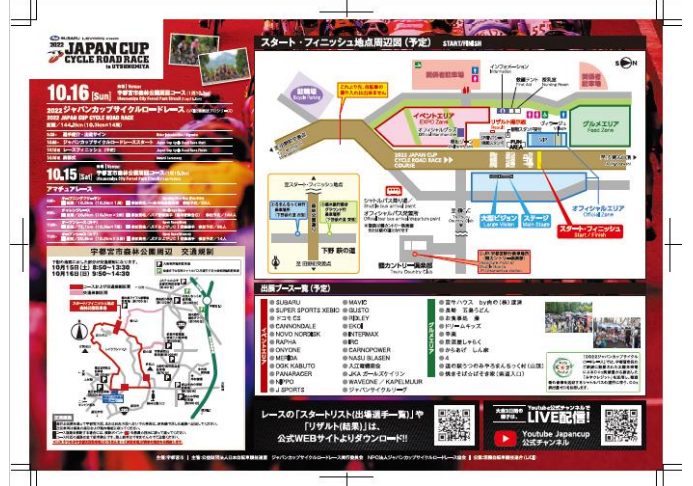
SUBARU Presents
2022 JAPAN CUP CYCLE ROAD RACE in UTSUNOMIYA

10.16 [Sun]
宇都宮森林公園周回コース
2022 ジャパンカップサイクルロードレース
2022 JAPAN CUP CYCLE ROAD RACE

10.15 [Sat]
宇都宮森林公園周回コース
アマチュアレース

宇都宮森林公園周辺 交通規制
10月15日(土) 8:50~13:30
10月16日(日) 9:50~14:30

スタート・フィニッシュ地点周辺図(予定) START/FINISH

インフォメーション Information
救護テント First Aid
授乳室 Nursing Room
イベントエリア EXPO Zone
リザルト掲示板
グルメエリア Food Zone
2022 JAPAN CUP CYCLE ROAD RACE COURSE
大型ビジョン Large Vision
ステージ Main Stage
オフィシャルゾーン Official Zone
スタート・フィニッシュ Start / Finish
オフィシャルバス駐車所
鶴カントリー倶楽部 Tsuru Country Club
下野 森の道

出展ブース一覧(予定)
SUBARU
SUPER SPORTS XEBIO
ドコモCS
CANNONDALE
NOVO NORDISK
RAPHA
ONYONE
MERIDA
OGK KABUTO
PANARACER
NIPPO
J SPORTS
MAVIC
GUSTO
RIDLEY
EKOI
INTERMAX
IRC
CARNOPOWER
NASU BLASEN
入江電機設備
JA&ジャパンサイクル
WAVEONE / KAPELMUUR
ジャパンサイクリング
富寺ハウス
ドリームキッズ
かもめ

レースの「スタートリスト(出場選手一覧)」や「リザルト(結果)」は、公式WEBサイトよりダウンロード!!

Youtube公式チャンネルでLIVE配信!
Youtube Japancup 公式チャンネル